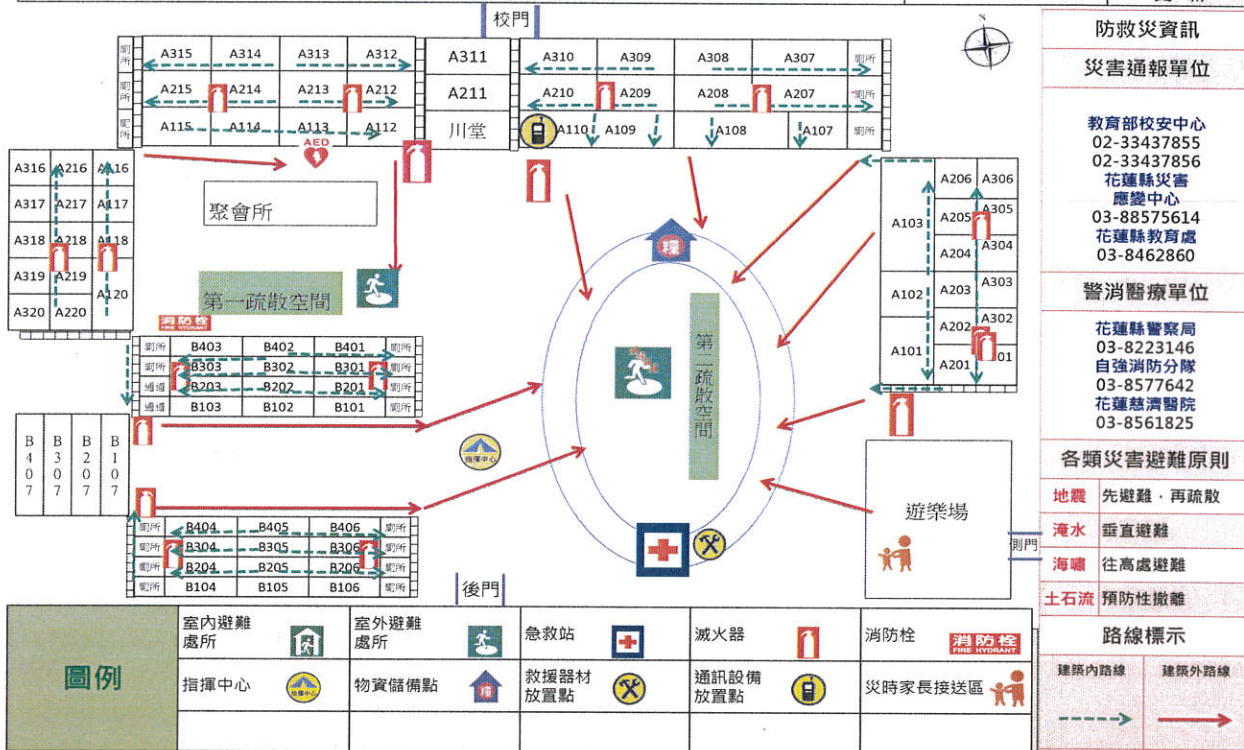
校門

廁所 A315 A314 A313 A312 A311 A310 A309 A308 A307 廁所
廁所 A215 A214 A213 A212 A211 A210 A209 A208 A207 廁所
廁所 A115 A114 A113 A112 川堂 A110 A109 A108 A107 廁所

AED

A316 A216 A116
A317 A217 A117
A318 A218 A118
A319 A219 A120
A320 A220

聚會所

第一疏散空間

消防栓 FIRE HYDRANT

廁所 B403 B402 B401 廁所
廁所 B303 B302 B301 廁所
通道 B203 B202 B201 廁所
通道 B103 B102 B101 廁所

B407 B307 B207 B107

指揮中心

第二疏散空間

A206 A306
A103 A205 A305
A204 A304
A102 A203 A303
A202 A302
A101 A201 A301

遊樂場

側門

廁所 B404 B405 B406 廁所
廁所 B304 B305 B306 廁所
廁所 B204 B205 B206 廁所
廁所 B104 B105 B106 廁所

後門

防救災資訊
災害通報單位
教育部校安中心
02-33437855
02-33437856
花蓮縣災害應變中心
03-88575614
花蓮縣教育處
03-8462860
警消醫療單位
花蓮縣警察局
03-8223146
自強消防分隊
03-8577642
花蓮慈濟醫院
03-8561825
各類災害避難原則

| 地震 | 先避難，再疏散 |
|---|---|
| 淹水 | 垂直避難 |
| 海嘯 | 往高處避難 |
| 土石流 | 預防性撤離 |

路線標示
建築內路線 建築外路線

| 圖例 | 室內避難處所 | 室外避難處所 | 急救站 | 滅火器 | 消防栓 |
|---|---|---|---|---|---|
| | 指揮中心 | 物資儲備點 | 救援器材放置點 | 通訊設備放置點 | 災時家長接送區 |